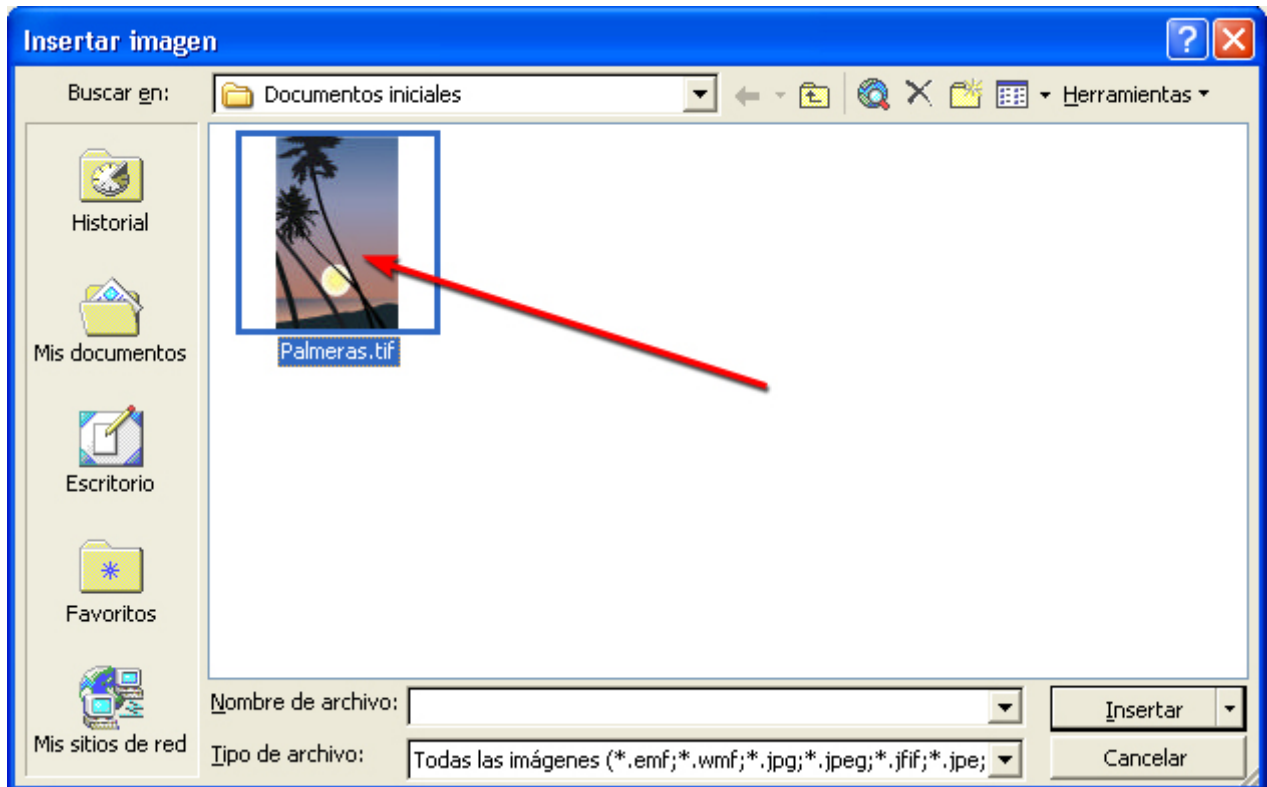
Insertar imagen

Buscar en: Documentos iniciales

Herramientas

Historial

Mis documentos

Escritorio

Favoritos

Mis sitios de red

Palmeras.tif

Nombre de archivo:

Tipo de archivo: Todas las imágenes (*.emf;*.wmf;*.jpg;*.jpeg;*.jfif;*.jpe;

Insertar

Cancelar